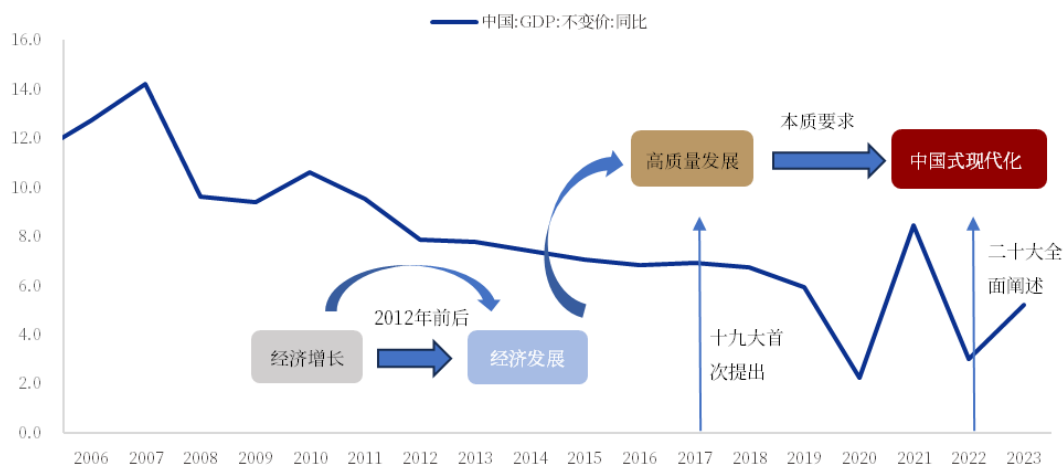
中国:GDP:不变价:同比

16.0
14.0
12.0
10.0
8.0
6.0
4.0
2.0
0.0

2006 2007 2008 2009 2010 2011 2012 2013 2014 2015 2016 2017 2018 2019 2020 2021 2022 2023

高质量发展

本质要求

中国式现代化

2012年前后

经济增长

经济发展

十九大首次提出

二十大全面阐述